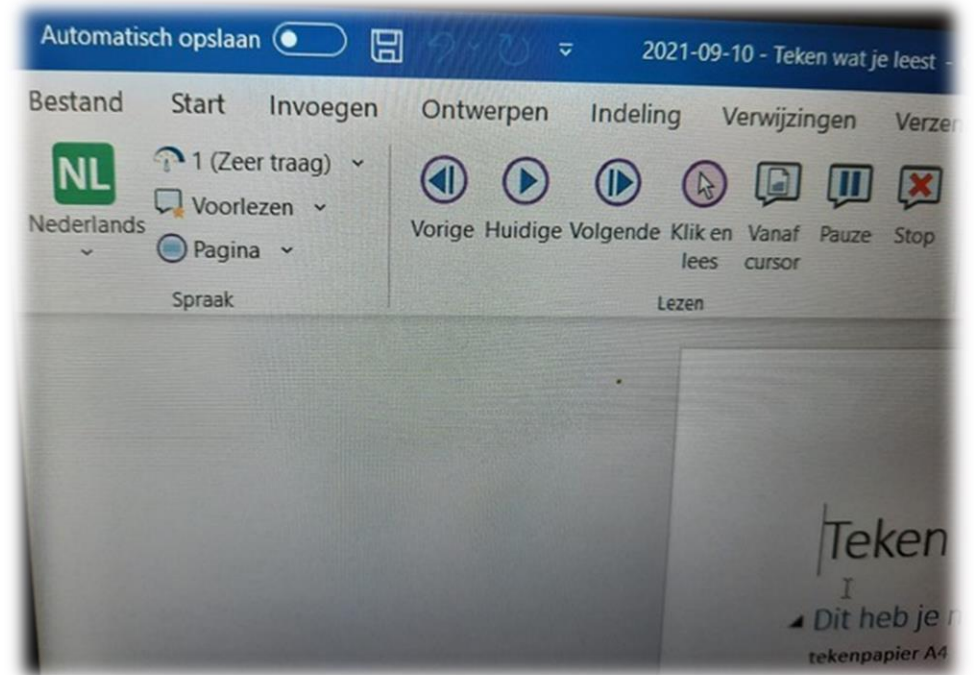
Automatisch opslaan

2021-09-10 - Teken wat je leest -

Bestand Start Invoegen Ontwerpen Indeling Verwijzingen Verze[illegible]

NL
Nederlands

1 (Zeer traag)
Voorlezen
Pagina

Spraak

Vorige Huidige Volgende Klik en lees Vanaf cursor Pauze Stop

Lezen

Teken

Dit heb je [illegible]

tekenpapier A4